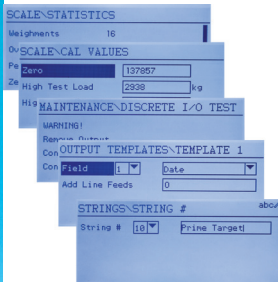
SCALE\STATISTICS

Weighments 16

Ou

Pe

Ze

SCALE\CAL VALUES

Zero 137857

High Test Load 2938 kg

Hig

MAINTENANCE\DISCRETE I/O TEST

WARNING!

Remove Output

Con

Con

OUTPUT TEMPLATES\TEMPLATE 1

Field 1 Date

Add Line Feeds 0

STRINGS\STRING #

abc/

String # 10 Prime Target